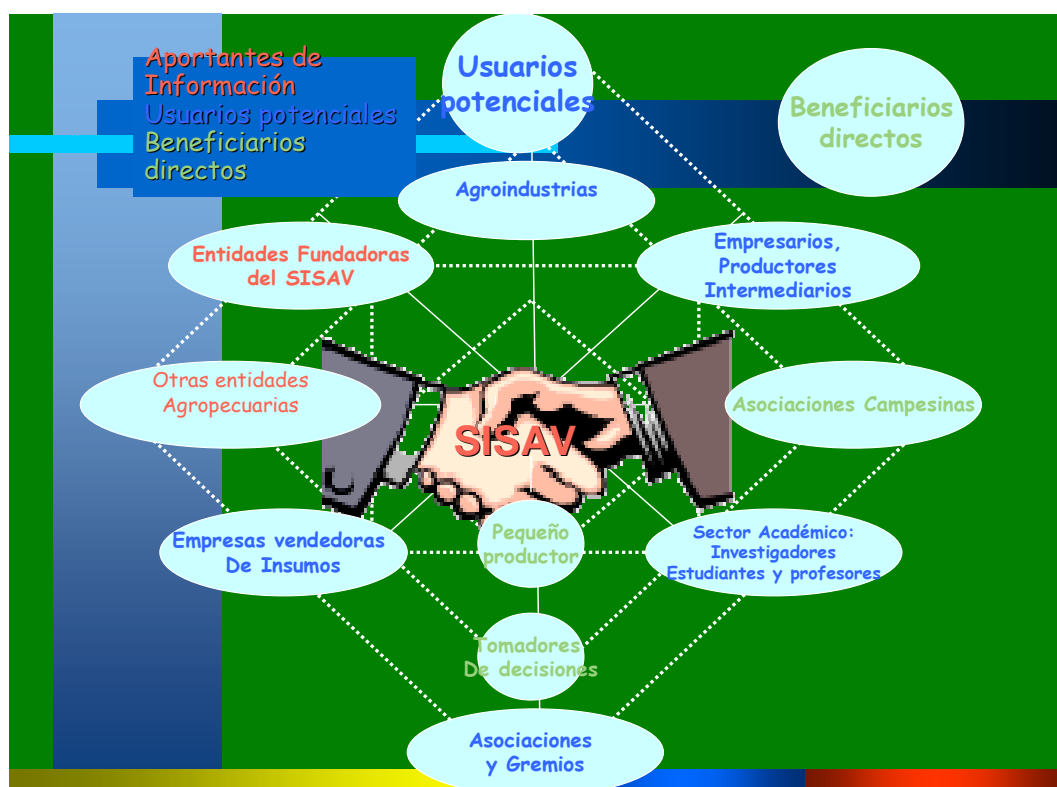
Aportantes de Información
Usuarios potenciales
Beneficiarios directos

Usuarios potenciales

Beneficiarios directos

Agroindustrias

Entidades Fundadoras del SISAV

Empresarios, Productores Intermediarios

Otras entidades Agropecuarias

Asociaciones Campesinas

SISAV

Empresas vendedoras De Insumos

Pequeño productor

Sector Académico: Investigadores Estudiantes y profesores

Tomadores De decisiones

Asociaciones y Gremios